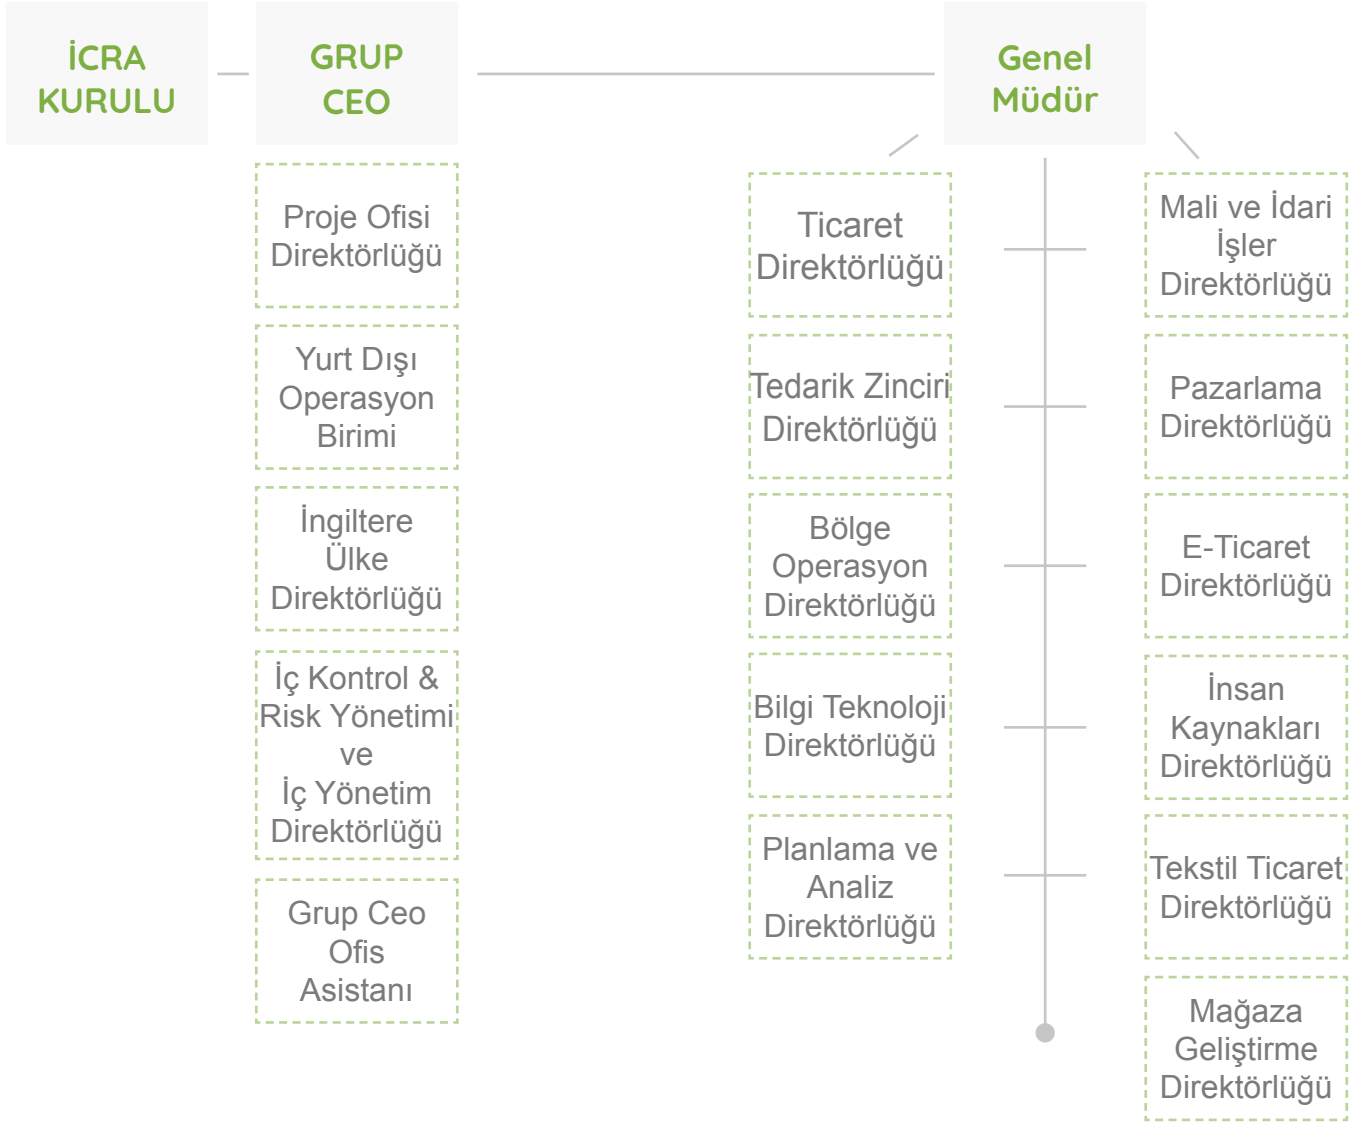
İCRA KURULU

GRUP CEO

Genel Müdür

Proje Ofisi Direktörlüğü

Yurt Dışı Operasyon Birimi

İngiltere Ülke Direktörlüğü

İç Kontrol & Risk Yönetimi ve İç Yönetim Direktörlüğü

Grup Ceo Ofis Asistanı

Ticaret Direktörlüğü

Tedarik Zinciri Direktörlüğü

Bölge Operasyon Direktörlüğü

Bilgi Teknoloji Direktörlüğü

Planlama ve Analiz Direktörlüğü

Mali ve İdari İşler Direktörlüğü

Pazarlama Direktörlüğü

E-Ticaret Direktörlüğü

İnsan Kaynakları Direktörlüğü

Tekstil Ticaret Direktörlüğü

Mağaza Geliştirme Direktörlüğü